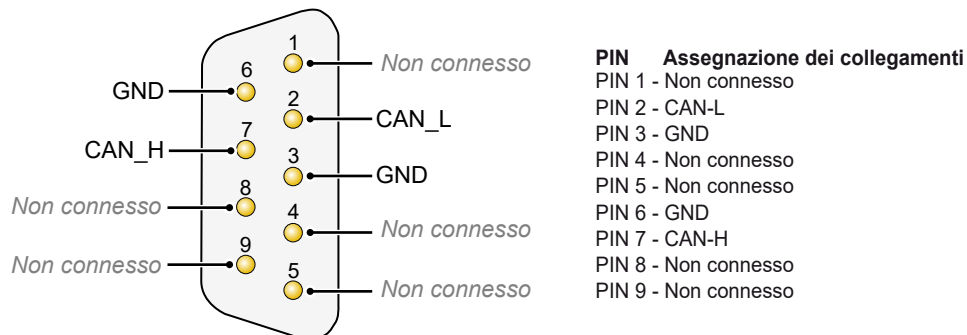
GND
6
CAN_H
7
Non connesso
8
Non connesso
9

1
Non connesso
2
CAN_L
3
GND
4
Non connesso
5
Non connesso

PIN Assegnazione dei collegamenti
PIN 1 - Non connesso
PIN 2 - CAN-L
PIN 3 - GND
PIN 4 - Non connesso
PIN 5 - Non connesso
PIN 6 - GND
PIN 7 - CAN-H
PIN 8 - Non connesso
PIN 9 - Non connesso